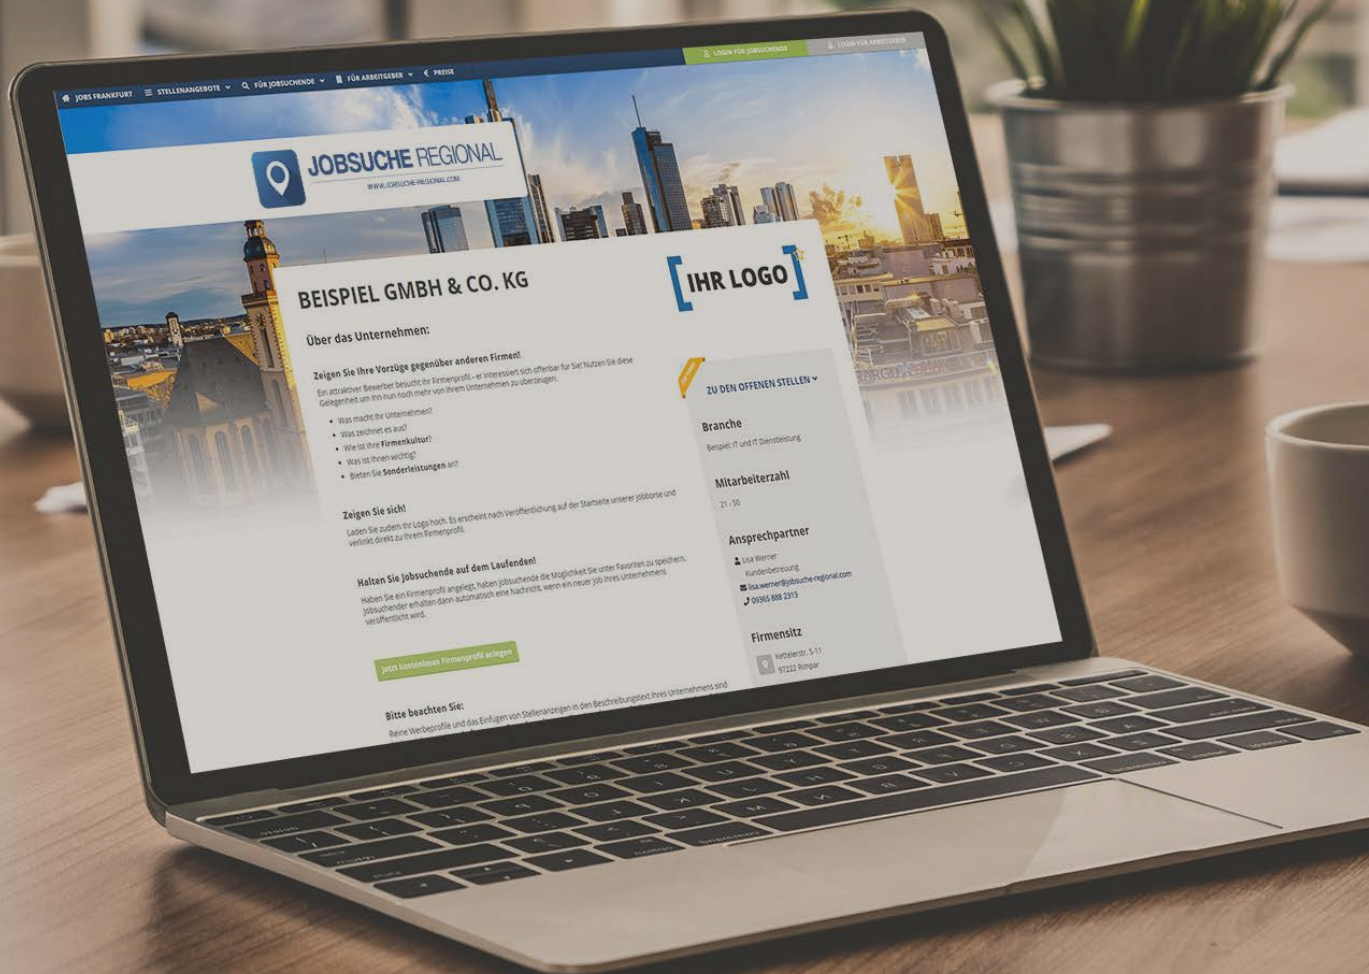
JOBS FRANKFURT STELLENANGEBOTE FÜR JOBSUCHENDE FÜR ARBEITGEBER PREISE LOGIN FÜR JOBSUCHENDE LOGIN FÜR ARBEITGEBER

JOBSUCHE REGIONAL
WWW.JOBSUCHE-REGIONAL.COM

BEISPIEL GMBH & CO. KG

IHR LOGO

Über das Unternehmen:

Zeigen Sie Ihre Vorzüge gegenüber anderen Firmen!
Ein attraktiver Bewerber besucht Ihr Firmenprofil - er interessiert sich offenbar für Sie! Nutzen Sie diese Gelegenheit um ihn nun noch mehr von Ihrem Unternehmen zu überzeugen.

- Was macht Ihr Unternehmen?
- Was zeichnet es aus?
- Wie ist Ihre Firmenkultur?
- Was ist Ihnen wichtig?
- Bieten Sie Sonderleistungen an?

Zeigen Sie sich!
Laden Sie zudem Ihr Logo hoch. Es erscheint nach Veröffentlichung auf der Startseite unserer Jobbörse und verlinkt direkt zu Ihrem Firmenprofil.

Halten Sie Jobsuchende auf dem Laufenden!
Haben Sie ein Firmenprofil angelegt, haben Jobsuchende die Möglichkeit Sie unter Favoriten zu speichern. Jobsuchender erhalten dann automatisch eine Nachricht, wenn ein neuer Job Ihres Unternehmens veröffentlicht wird.

Jetzt kostenloses Firmenprofil anlegen

Bitte beachten Sie:
Reine Werbeprofile und das Einfügen von Stellenanzeigen in den Beschreibungstext Ihres Unternehmens sind

ZU DEN OFFENEN STELLEN

Branche
Beispiel: IT und IT Dienstleistung

Mitarbeiterzahl
21 - 50

Ansprechpartner
Lisa Werner
Kundenbetreuung
lisa.werner@jobsuche-regional.com
09365 888 2313

Firmensitz
Kettelerstr. 5-11
97222 Rimpar